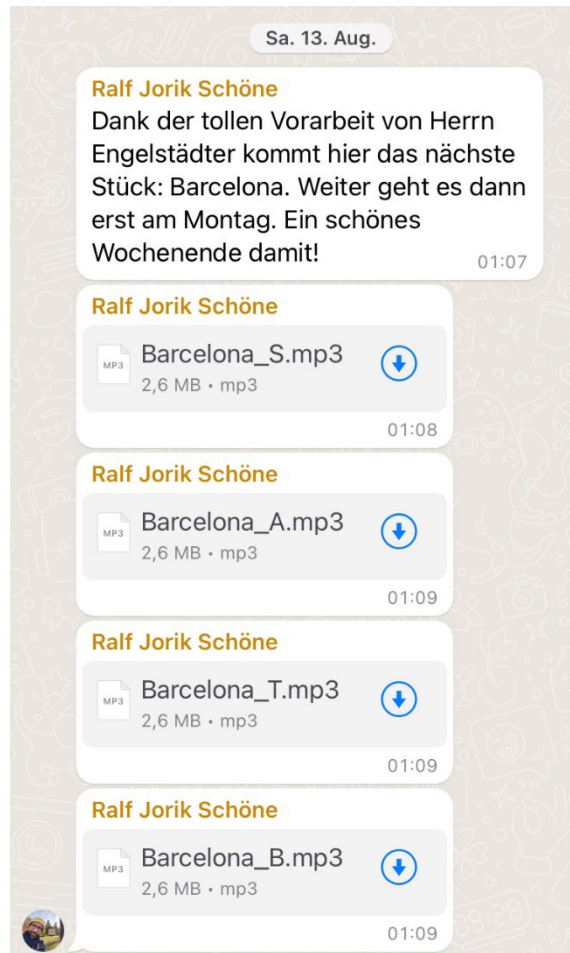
Sa. 13. Aug.

Ralf Jorik Schöne
Dank der tollen Vorarbeit von Herrn Engelstädter kommt hier das nächste Stück: Barcelona. Weiter geht es dann erst am Montag. Ein schönes Wochenende damit!
01:07

Ralf Jorik Schöne
MP3
Barcelona_S.mp3
2,6 MB • mp3
01:08

Ralf Jorik Schöne
MP3
Barcelona_A.mp3
2,6 MB • mp3
01:09

Ralf Jorik Schöne
MP3
Barcelona_T.mp3
2,6 MB • mp3
01:09

Ralf Jorik Schöne
MP3
Barcelona_B.mp3
2,6 MB • mp3
01:09